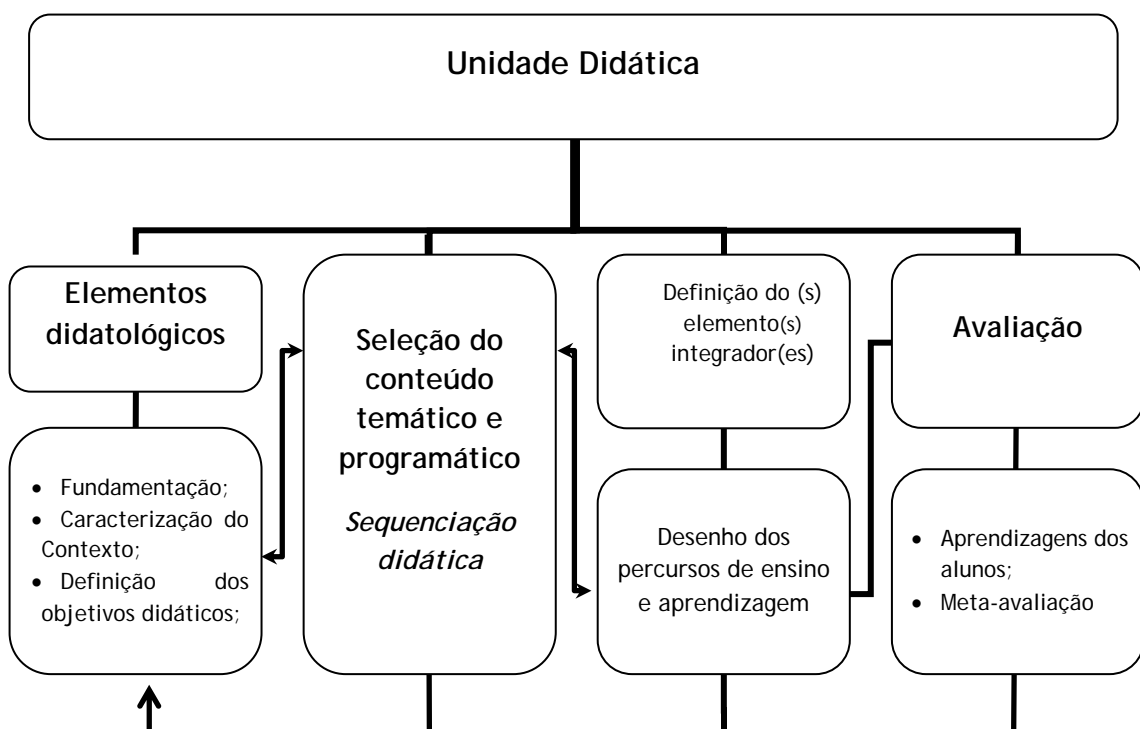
Unidade Didática

Elementos didatológicos

- Fundamentação;
- Caracterização do Contexto;
- Definição dos objetivos didáticos;

Seleção do conteúdo temático e programático

*Sequenciação didática*

Definição do (s) elemento(s) integrador(es)

Desenho dos percursos de ensino e aprendizagem

Avaliação

- Aprendizagens dos alunos;
- Meta-avaliação